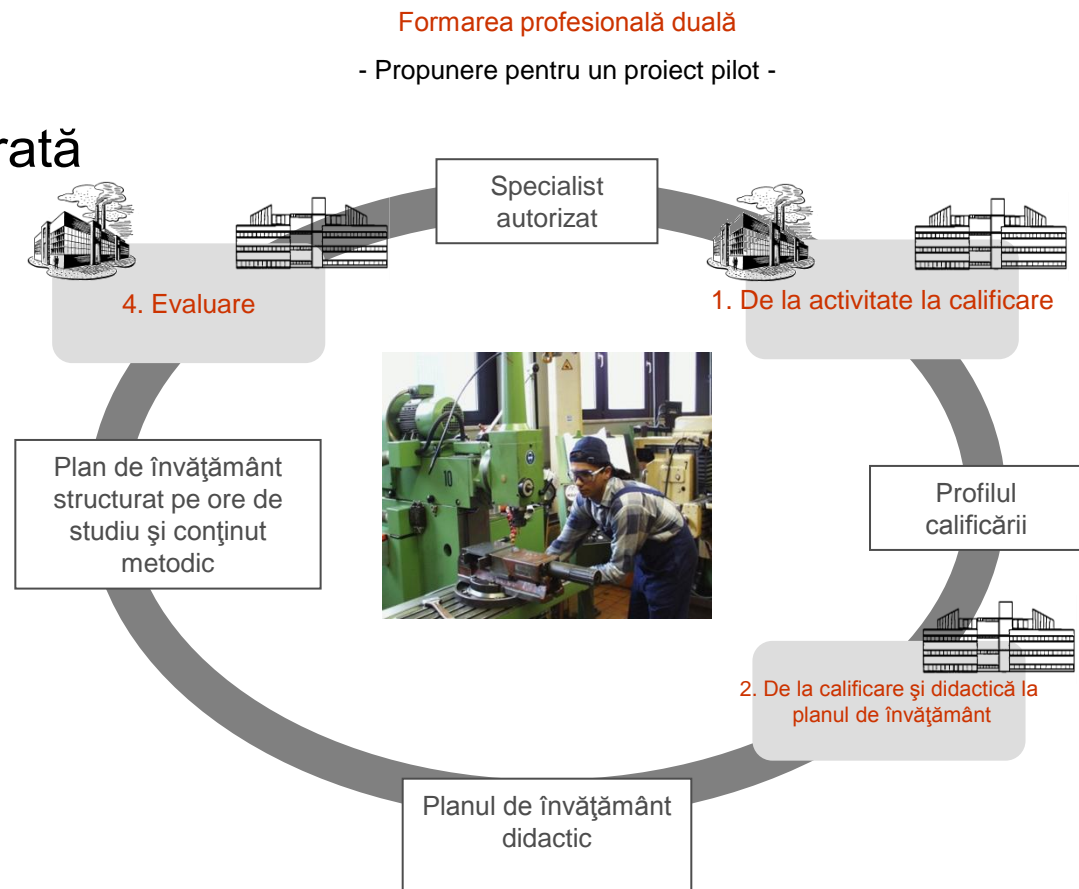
Formarea profesională duală

- Propunere pentru un proiect pilot -

rată

Specialist autorizat

4. Evaluare

1. De la activitate la calificare

Plan de învăţământ structurat pe ore de studiu şi conţinut metodic

10

Profilul calificării

2. De la calificare şi didactică la planul de învăţământ

Planul de învăţământ didactic